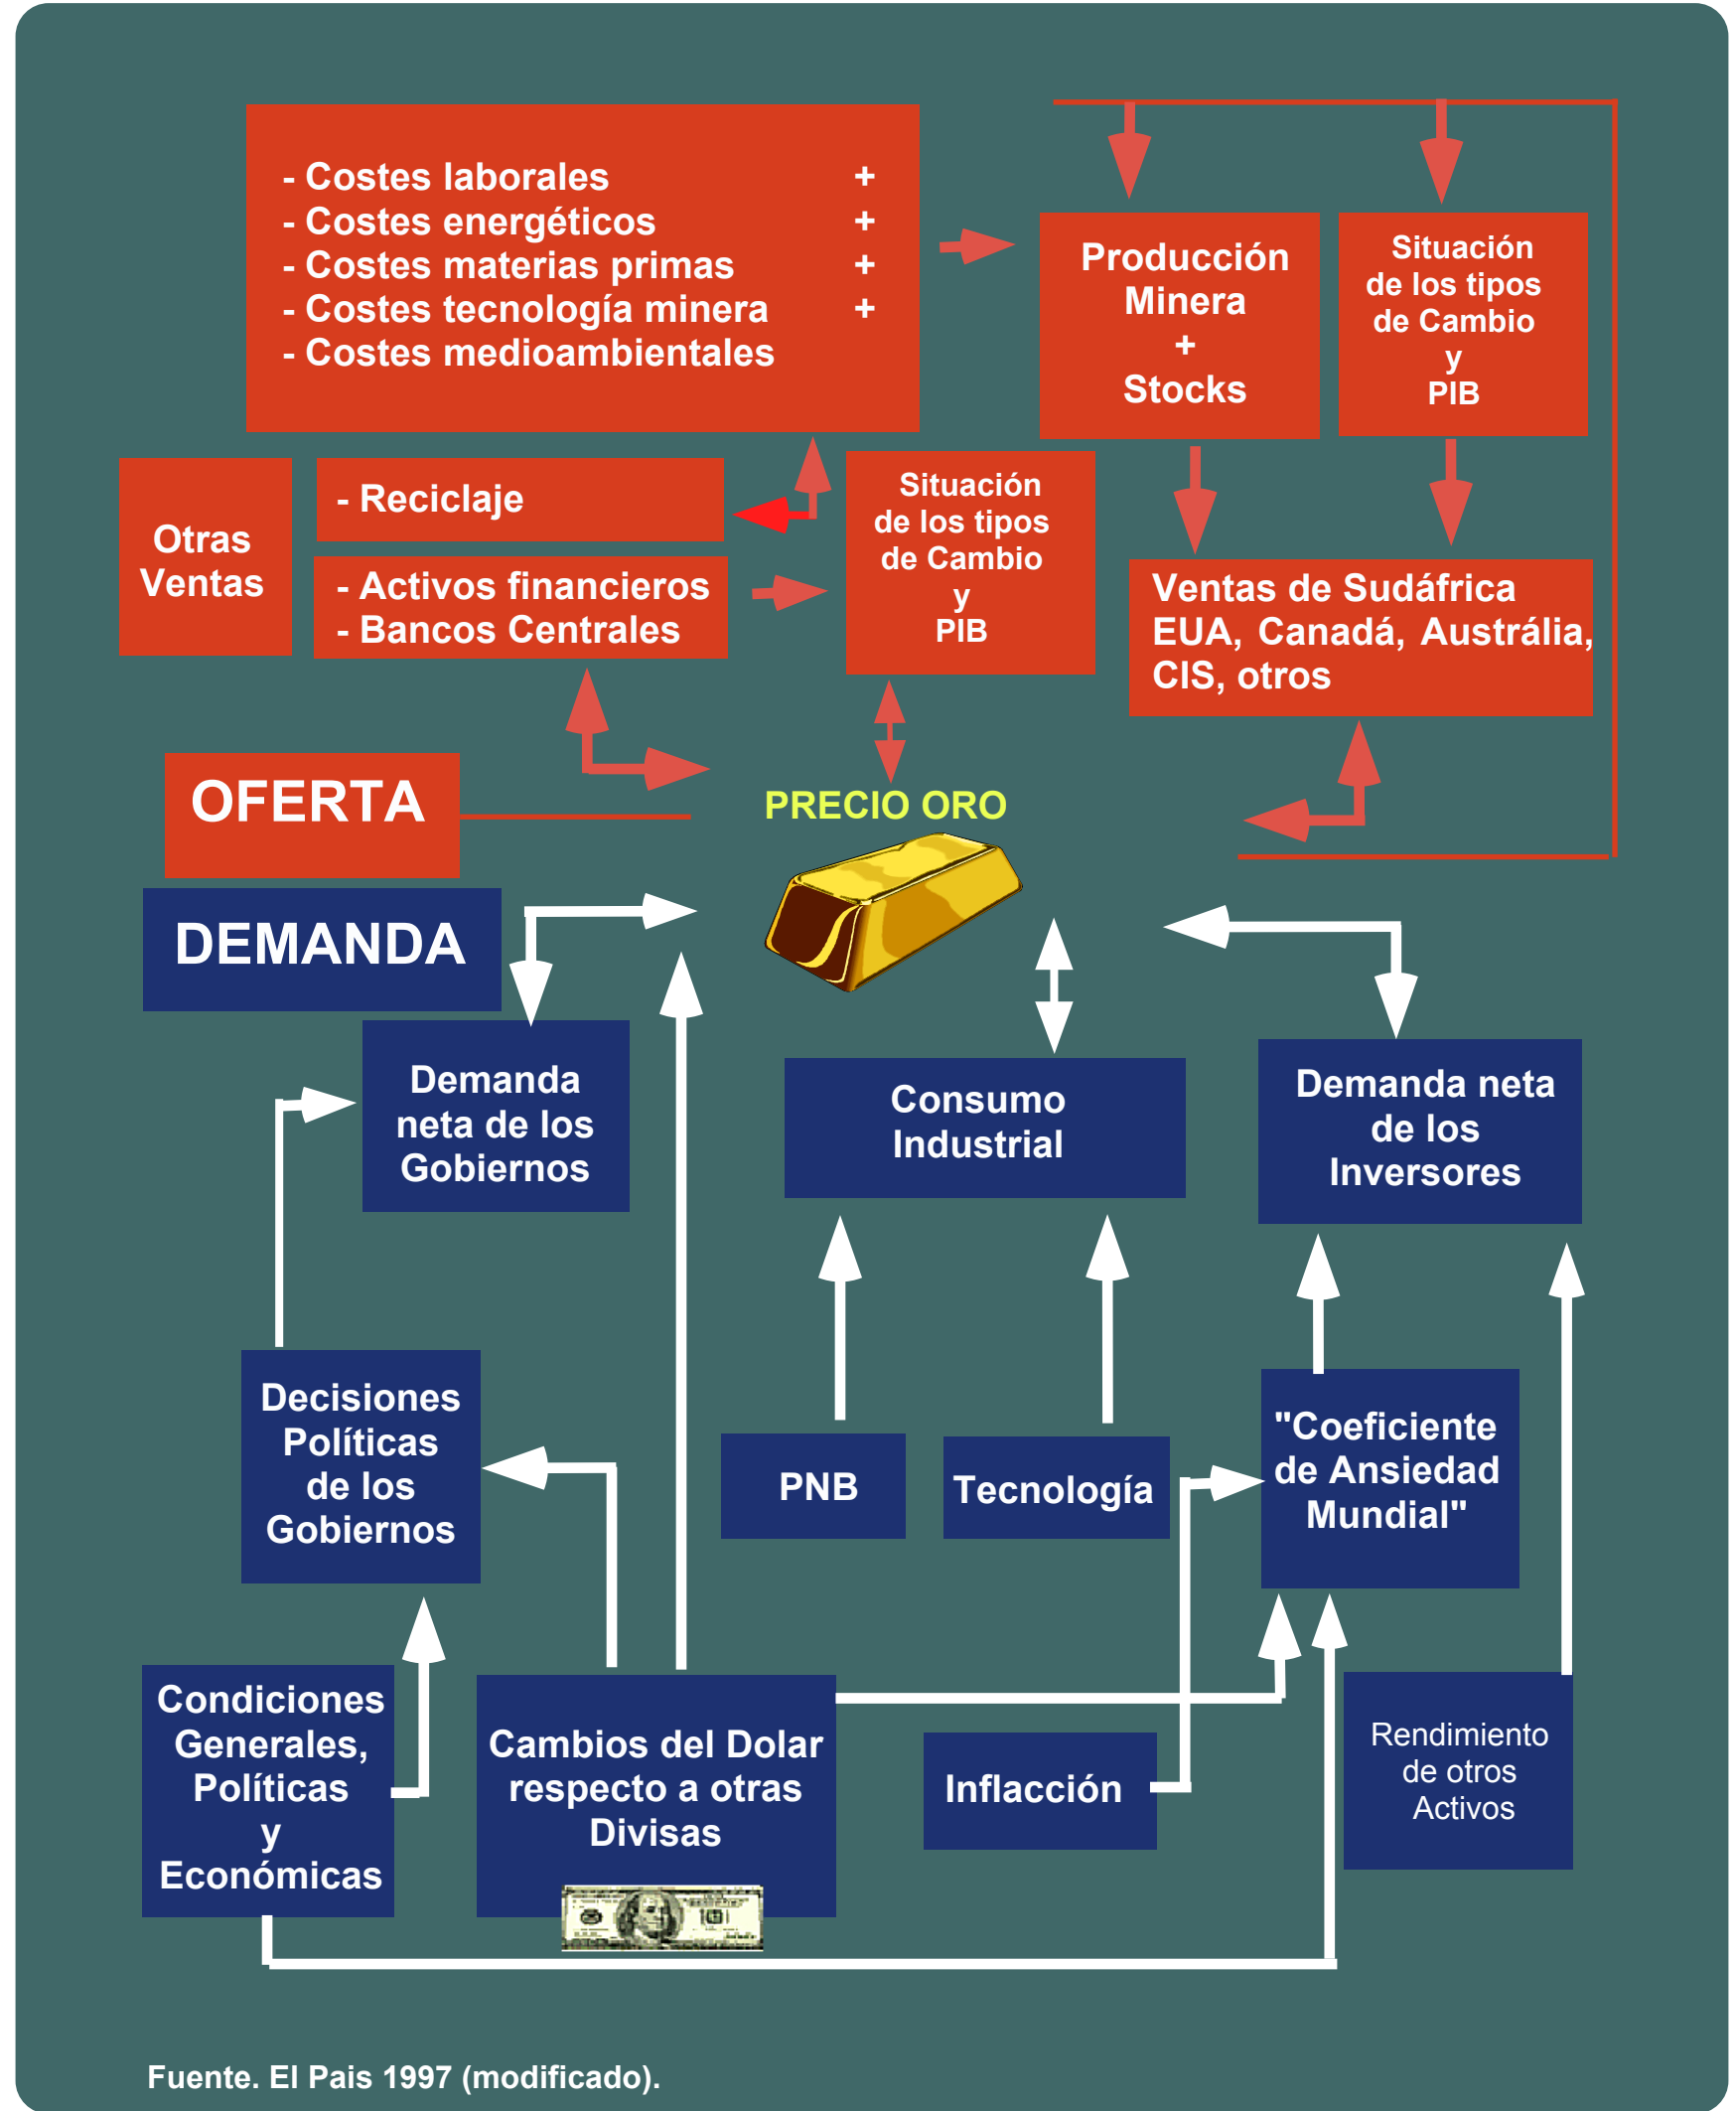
- Costes laborales +
- Costes energéticos +
- Costes materias primas +
- Costes tecnología minera +
- Costes medioambientales

Producción Minera + Stocks

Situación de los tipos de Cambio y PIB

Otras Ventas

- Reciclaje

- Activos financieros
- Bancos Centrales

Situación de los tipos de Cambio y PIB

Ventas de Sudáfrica EUA, Canadá, Austrália, CIS, otros

OFERTA

PRECIO ORO

DEMANDA

Demanda neta de los Gobiernos

Consumo Industrial

Demanda neta de los Inversores

Decisiones Políticas de los Gobiernos

PNB

Tecnología

"Coeficiente de Ansiedad Mundial"

Condiciones Generales, Políticas y Económicas

Cambios del Dolar respecto a otras Divisas

Inflacción

Rendimiento de otros Activos

Fuente. El Pais 1997 (modificado).